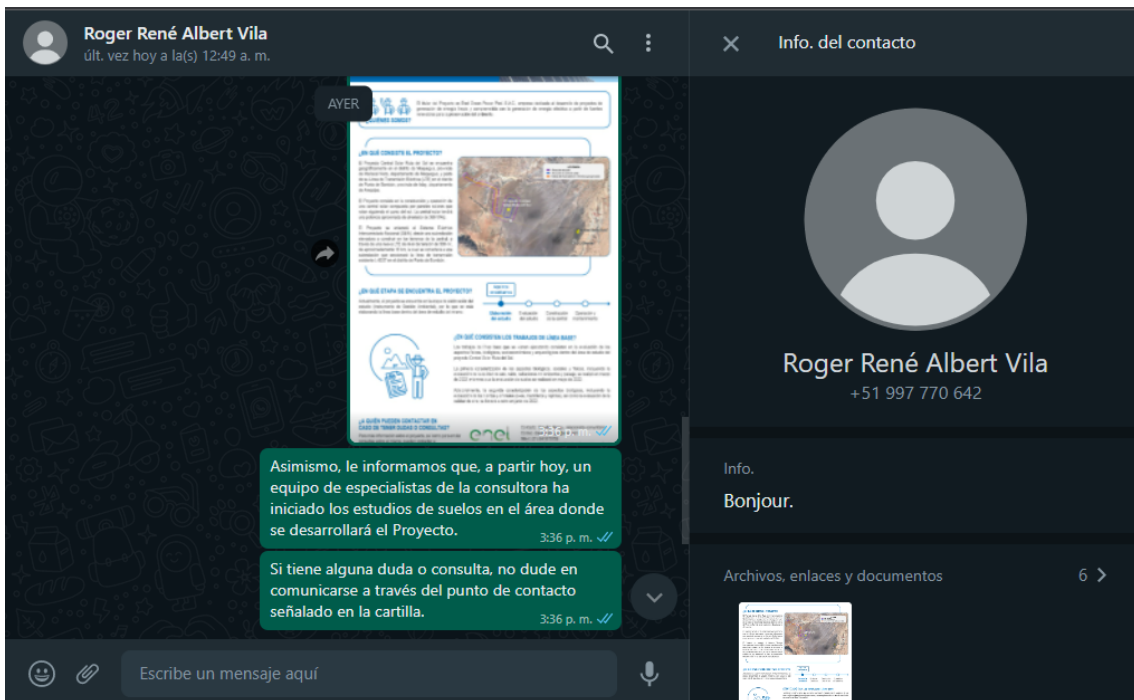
Roger René Albert Vila
últ. vez hoy a la(s) 12:49 a. m.

AYER

¿EN QUÉ CONSISTE EL PROYECTO?

¿EN QUÉ ETAPA SE ENCUENTRA EL PROYECTO?

¿EN QUÉ CONSISTEN LOS TRABAJOS DE LÍNEA BASE?

¿A QUIÉN PUEDEN CONTACTAR EN CASO DE TENER DUDAS O CONSULTAS?

enel

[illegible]

Asimismo, le informamos que, a partir hoy, un equipo de especialistas de la consultora ha iniciado los estudios de suelos en el área donde se desarrollará el Proyecto.
3:36 p. m.

Si tiene alguna duda o consulta, no dude en comunicarse a través del punto de contacto señalado en la cartilla.
3:36 p. m.

Escribe un mensaje aquí

Info. del contacto

Roger René Albert Vila
+51 997 770 642

Info.
Bonjour.

Archivos, enlaces y documentos
6 >